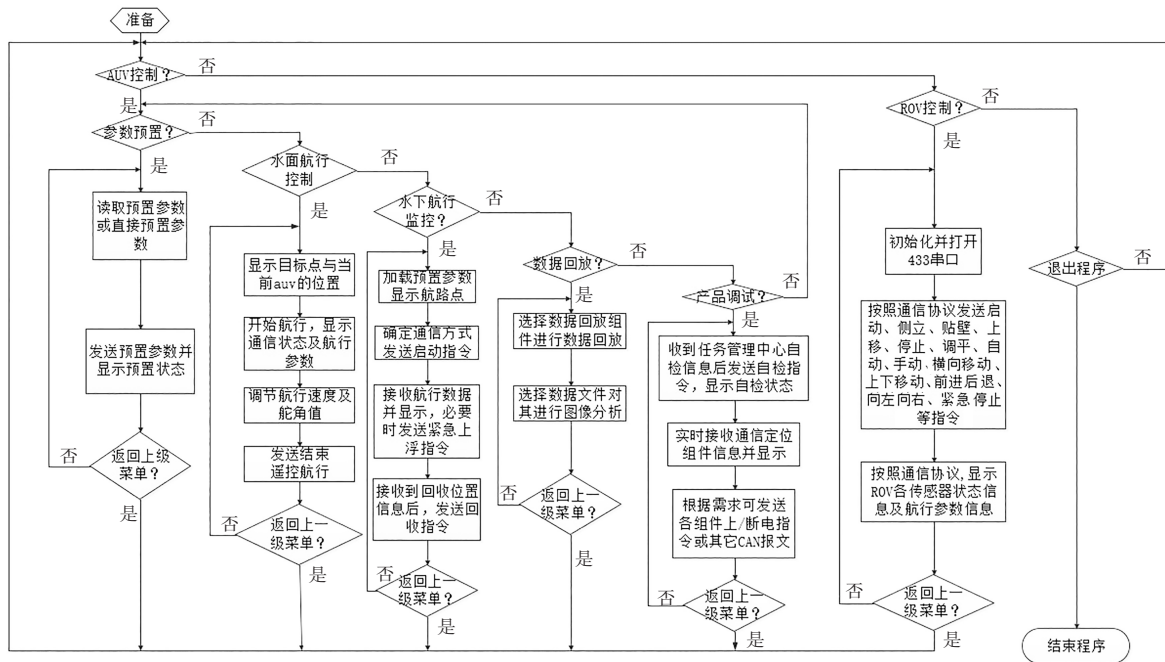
准备

AUV控制？

否

是

参数预置？

否

是

读取预置参数或直接预置参数

发送预置参数并显示预置状态

返回上级菜单？

否

是

水面航行控制

否

是

显示目标点与当前auv的位置

开始航行，显示通信状态及航行参数

调节航行速度及舵角值

发送结束遥控航行

返回上一级菜单？

否

是

水下航行监控？

否

是

加载预置参数显示航路点

确定通信方式发送启动指令

接收航行数据并显示，必要时发送紧急上浮指令

接收到回收位置信息后，发送回收指令

返回上一级菜单？

否

是

数据回放？

否

是

选择数据回放组件进行数据回放

选择数据文件对其进行图像分析

返回上一级菜单？

否

是

产品调试？

否

是

收到任务管理中心自检信息后发送自检指令，显示自检状态

实时接收通信定位组件信息并显示

根据需求可发送各组件上/断电指令或其它CAN报文

返回上一级菜单？

否

是

ROV控制？

否

是

初始化并打开433串口

按照通信协议发送启动、侧立、贴壁、上移、停止、调平、自动、手动、横向移动、上下移动、前进后退、向左向右、紧急停止等指令

按照通信协议，显示ROV各传感器状态信息及航行参数信息

返回上一级菜单？

否

是

退出程序

否

结束程序